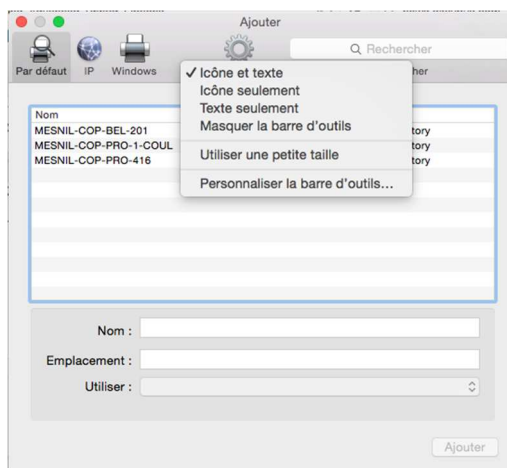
Ajouter

Par défaut IP Windows

Rechercher

✓ Icône et texte
Icône seulement
Texte seulement
Masquer la barre d'outils
Utiliser une petite taille
Personnaliser la barre d'outils...

her

Nom
MESNIL-COP-BEL-201 tory
MESNIL-COP-PRO-1-COUL tory
MESNIL-COP-PRO-416 tory

Nom :
Emplacement :
Utiliser :

Ajouter